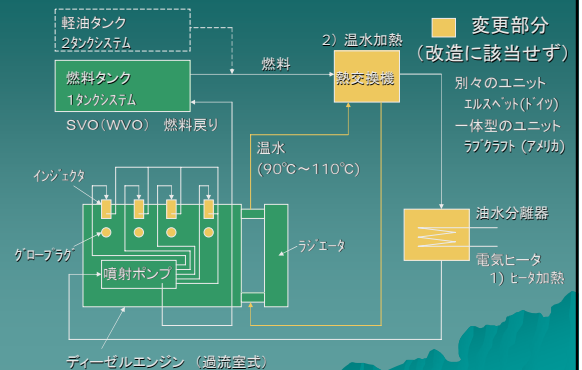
軽油タンク
2タンクシステム

燃料タンク
1タンクシステム

SVO（WVO） 燃料戻り

燃料

2）温水加熱
熱交換機

変更部分
（改造に該当せず）

別々のユニット
エルスベット（ドイツ）
一体型のユニット
ラブクラフト（アメリカ）

温水
（90℃～110℃）

インジェクタ

グロープラグ

噴射ポンプ

ラジエータ

油水分離器

電気ヒータ
1）ヒータ加熱

ディーゼルエンジン（過流室式）